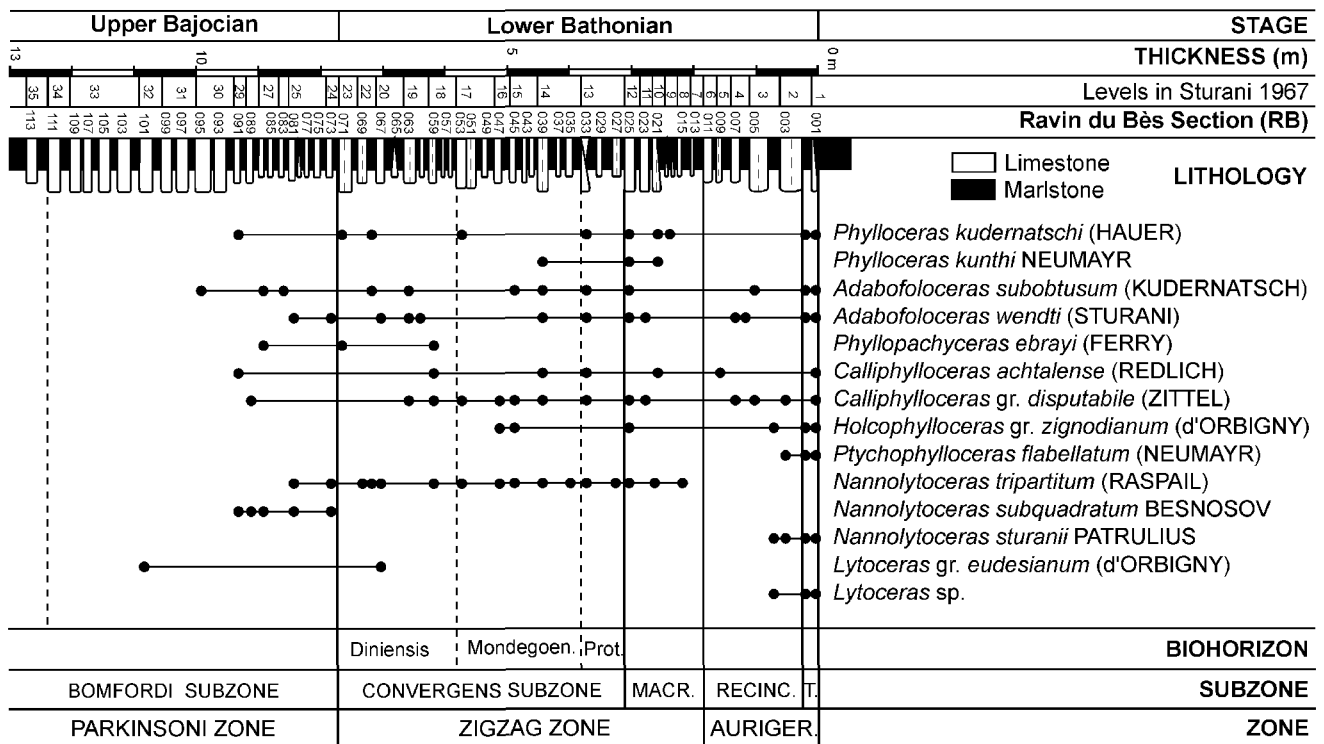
| Upper Bajocian | Lower Bathonian | STAGE |
|---|---|---|

13 10 5 0 m THICKNESS (m)

35 34 33 32 31 30 29 27 25 24 23 22 20 19 18 17 16 15 14 13 12 11 10 9 8 7 6 5 4 3 2 1 Levels in Sturani 1967

113 111 109 107 105 103 101 099 097 095 093 091 089 087 085 083 081 079 077 075 073 071 069 067 065 063 061 059 057 055 053 051 049 047 045 043 041 039 037 035 033 031 029 027 025 023 021 019 017 015 013 011 009 007 005 003 001 Ravin du Bès Section (RB)

Limestone
Marlstone
LITHOLOGY

*Phylloceras kudernatschi* (HAUER)
*Phylloceras kunthi* NEUMAYR
*Adabofoloceras subobtusum* (KUDERNATSCH)
*Adabofoloceras wendti* (STURANI)
*Phyllopachyceras ebrayi* (FERRY)
*Calliphylloceras achtalense* (REDLICH)
*Calliphylloceras* gr. *disputabile* (ZITTEL)
*Holcophylloceras* gr. *zignodianum* (d'ORBIGNY)
*Ptychophylloceras flabellatum* (NEUMAYR)
*Nannolytoceras tripartitum* (RASPAIL)
*Nannolytoceras subquadratum* BESNOSOV
*Nannolytoceras sturanii* PATRULIUS
*Lytoceras* gr. *eudesianum* (d'ORBIGNY)
*Lytoceras* sp.

| | Diniensis | Mondegoen. | Prot. | | | | BIOHORIZON |
|---|---|---|---|---|---|---|---|
| BOMFORDI SUBZONE | CONVERGENS SUBZONE | | | MACR. | RECINC. | T. | SUBZONE |
| PARKINSONI ZONE | ZIGZAG ZONE | | | | AURIGER. | | ZONE |